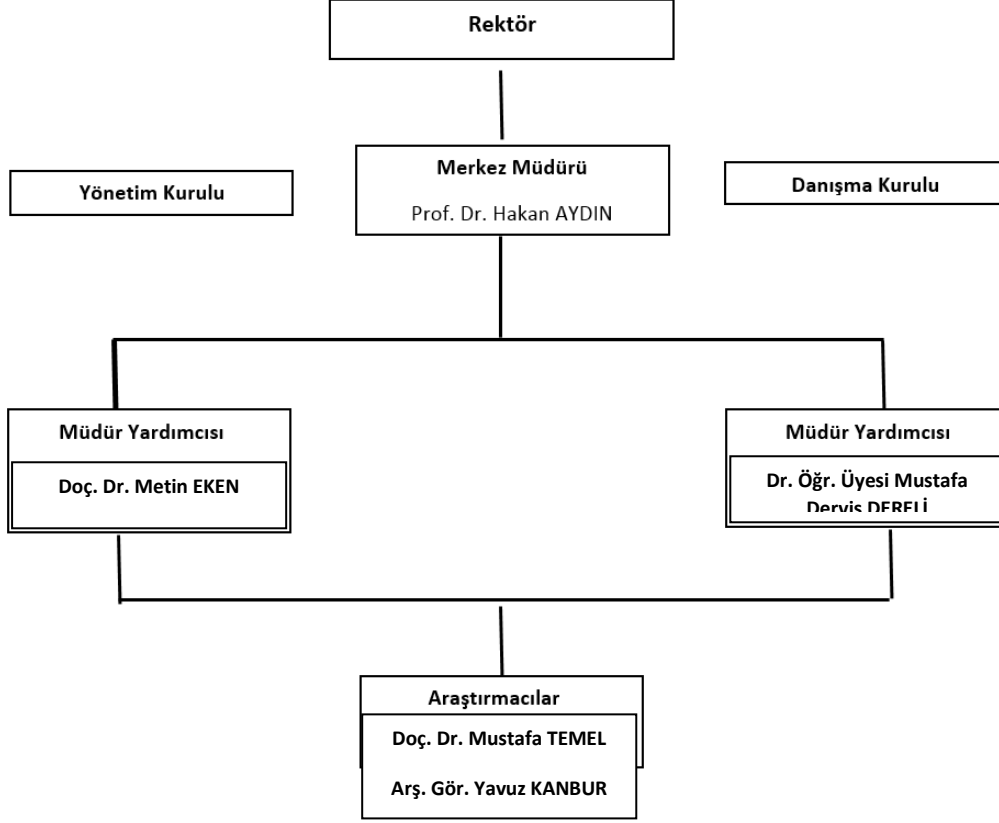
Rektör

Yönetim Kurulu

Merkez Müdürü

Prof. Dr. Hakan AYDIN

Danışma Kurulu

Müdür Yardımcısı

Doç. Dr. Metin EKEN

Müdür Yardımcısı

Dr. Öğr. Üyesi Mustafa Derviş DERELİ

Araştırmacılar

Doç. Dr. Mustafa TEMEL

Arş. Gör. Yavuz KANBUR